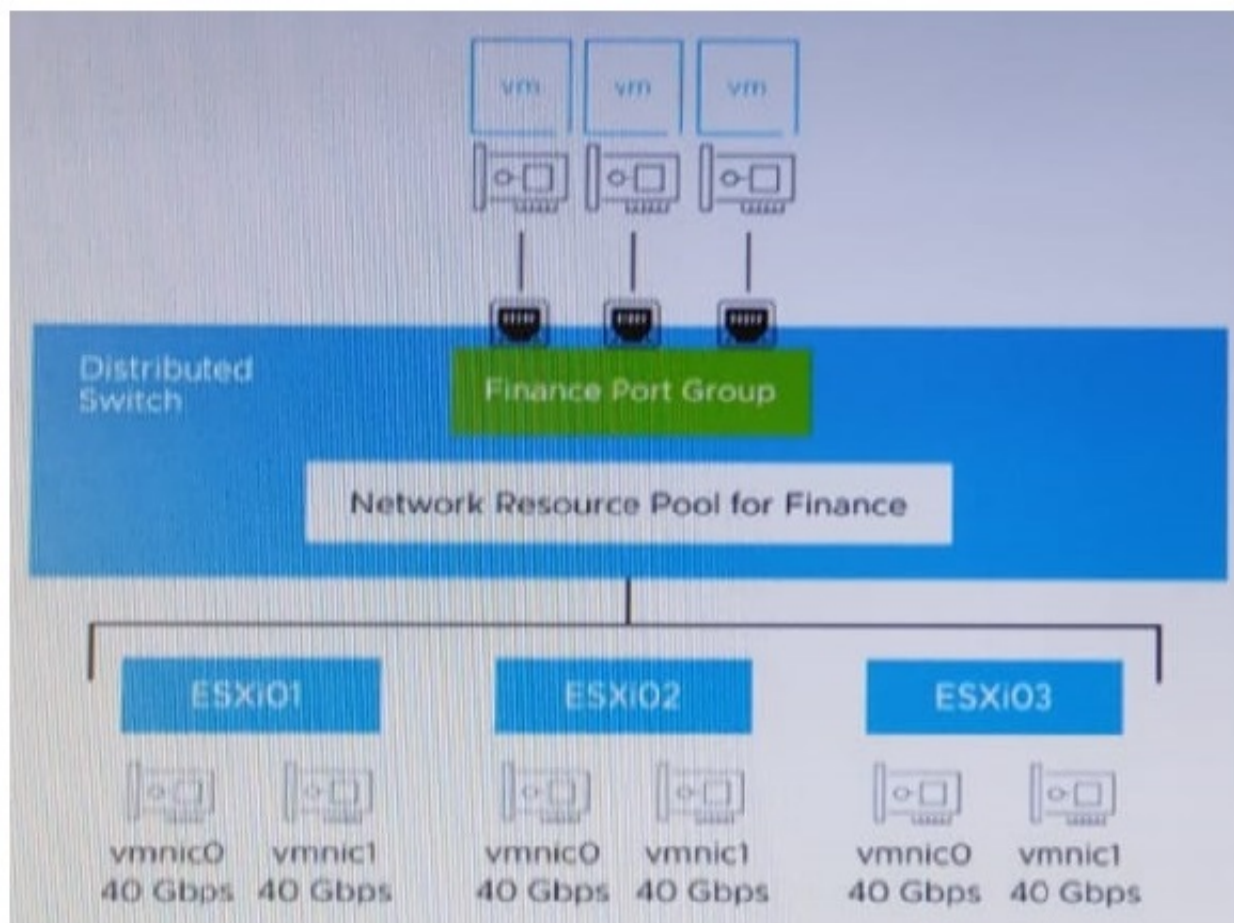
vm vm vm

Distributed Switch

Finance Port Group

Network Resource Pool for Finance

ESXi01

vmnic0 40 Gbps

vmnic1 40 Gbps

ESXi02

vmnic0 40 Gbps

vmnic1 40 Gbps

ESXi03

vmnic0 40 Gbps

vmnic1 40 Gbps